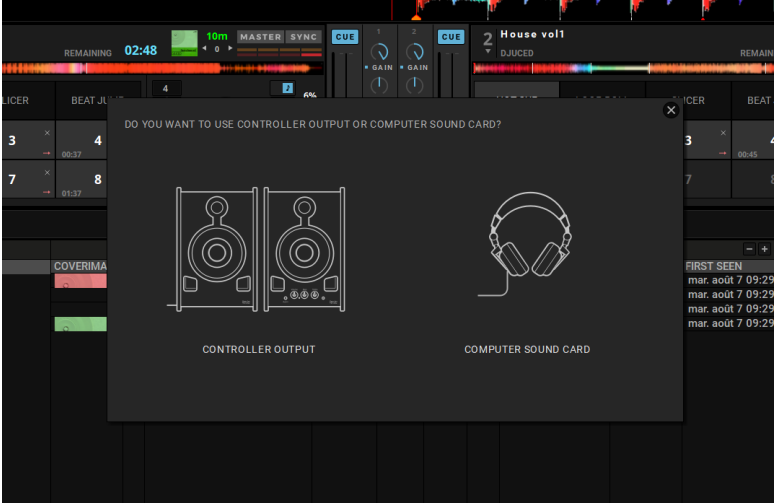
REMAINING 02:48
10m
0
MASTER SYNC
CUE
1
GAIN
2
GAIN
CUE
2
House vol1
DJUCED
REMAIN
LICER
BEAT JU
4
2
6%
LICER
BEAT
3
4
00:37
7
8
01:37
3
00:45
7
COVERIMA
FIRST SEEN
mar. août 7 09:29
mar. août 7 09:29
mar. août 7 09:29
mar. août 7 09:29

DO YOU WANT TO USE CONTROLLER OUTPUT OR COMPUTER SOUND CARD?

CONTROLLER OUTPUT

COMPUTER SOUND CARD